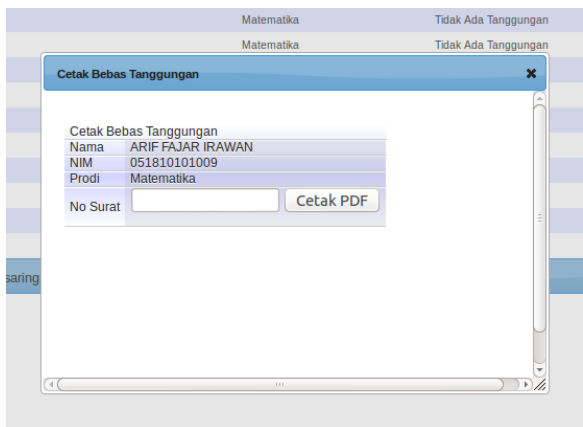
Matematika Tidak Ada Tanggungan
Matematika Tidak Ada Tanggungan

Cetak Bebas Tanggungan

Cetak Bebas Tanggungan

| Nama | ARIF FAJAR IRAWAN |
|---|---|
| NIM | 051810101009 |
| Prodi | Matematika |
| No Surat | Cetak PDF |

saring